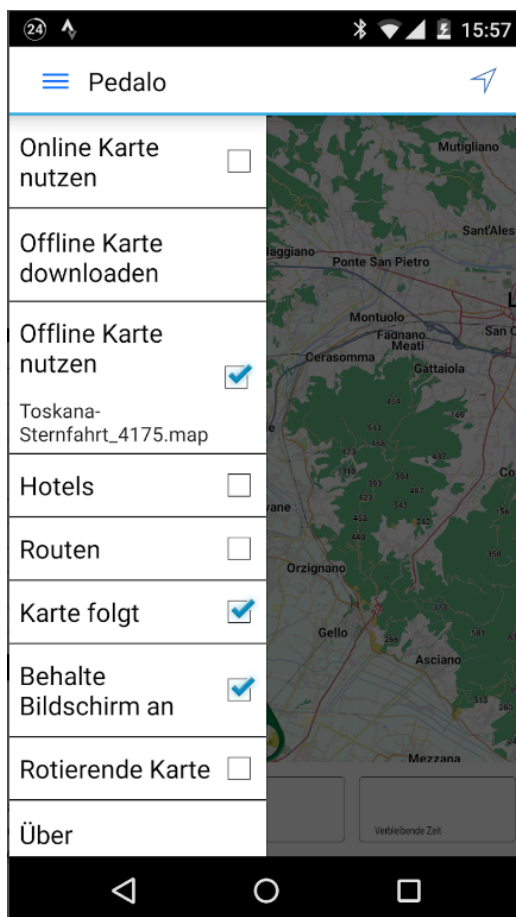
24 15:57

Pedalo

Online Karte nutzen

Offline Karte downloaden

Offline Karte nutzen

Toskana-Sternfahrt_4175.map

Hotels

Routen

Karte folgt

Behalte Bildschirm an

Rotierende Karte

Über

Mutigliano
Sant'Ales
aggiano
Ponte San Pietro
Montuolo
Fagnano
Meati
San C
Cerasomma
Cattaiola
vane
Orzignano
Gello
Asciano
Mezzana
Verbleibende Zeit